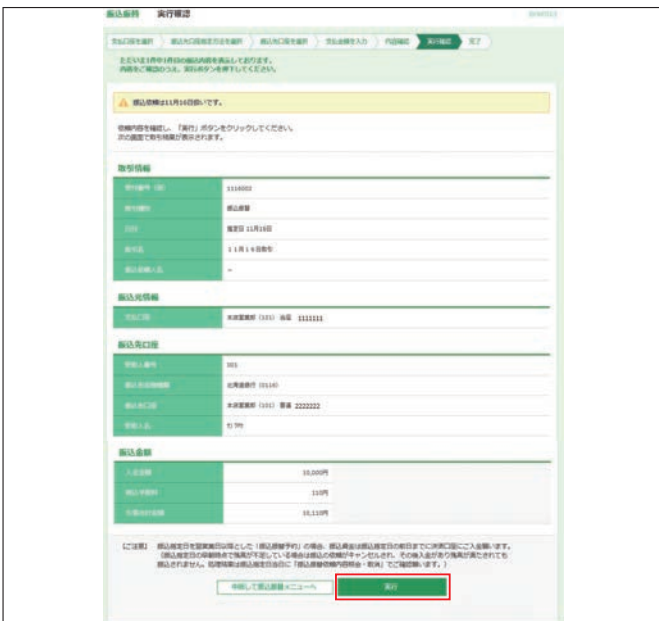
振込振替　実行確認

支払口座を選択 〉 振込先口座指定方法を選択 〉 振込先口座を選択 〉 支払金額を入力 〉 内容確認 〉 実行確認 〉 完了

ただいま1件の振込内容を承りしております。
内容をご確認のうえ、実行ボタンを押してください。

振込依頼は11月16日扱いです。

依頼内容を確認し、「実行」ボタンをクリックしてください。
次の画面で取引結果が表示されます。

取引情報

| 受付番号（仮） | 1116002 |
|---|---|
| 取引種別 | 振込振替 |
| 日付 | 指定日 11月16日 |
| 振込名 | １１月１６日振分 |
| 振込依頼人名 | – |

振込元情報

| 支払口座 | 本店営業部（101）当座 1111111 |
|---|---|

振込先口座

| 受取人番号 | 001 |
|---|---|
| 振込先金融機関 | 北海道銀行（0116） |
| 振込先口座 | 本店営業部（101）普通 2222222 |
| 受取人名 | ｶ)ﾃﾞﾝ |

振込金額

| 入金金額 | 10,000円 |
|---|---|
| 振込手数料 | 110円 |
| 引落合計金額 | 10,110円 |

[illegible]

中断して振込振替メニューへ　実行